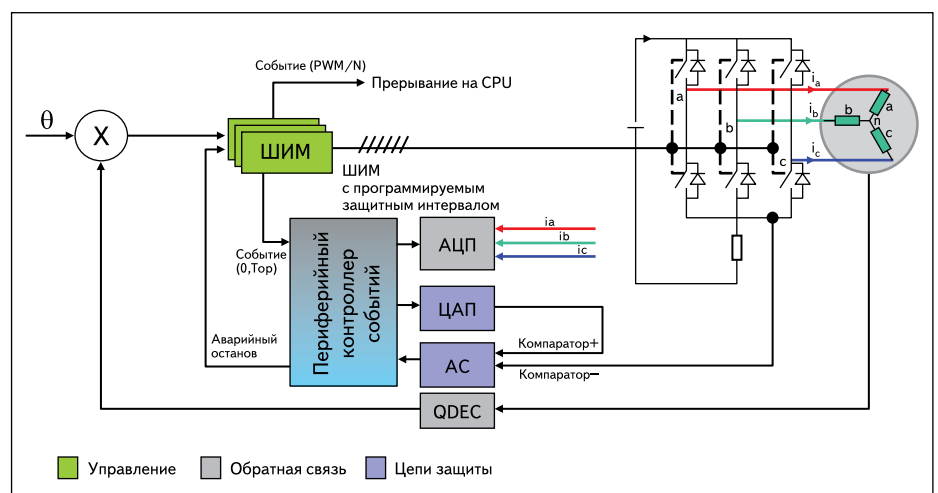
Событие (PWM/N)

Прерывание на CPU

θ

X

ШИМ

ШИМ с программируемым защитным интервалом

Событие (0,Top)

Периферийный контроллер событий

АЦП

ia

ib

ic

ЦАП

Аварийный останов

АС

Компаратор+

Компаратор−

QDEC

a

b

c

$i_a$

$i_b$

$i_c$

a

b

c

n

Управление

Обратная связь

Цепи защиты